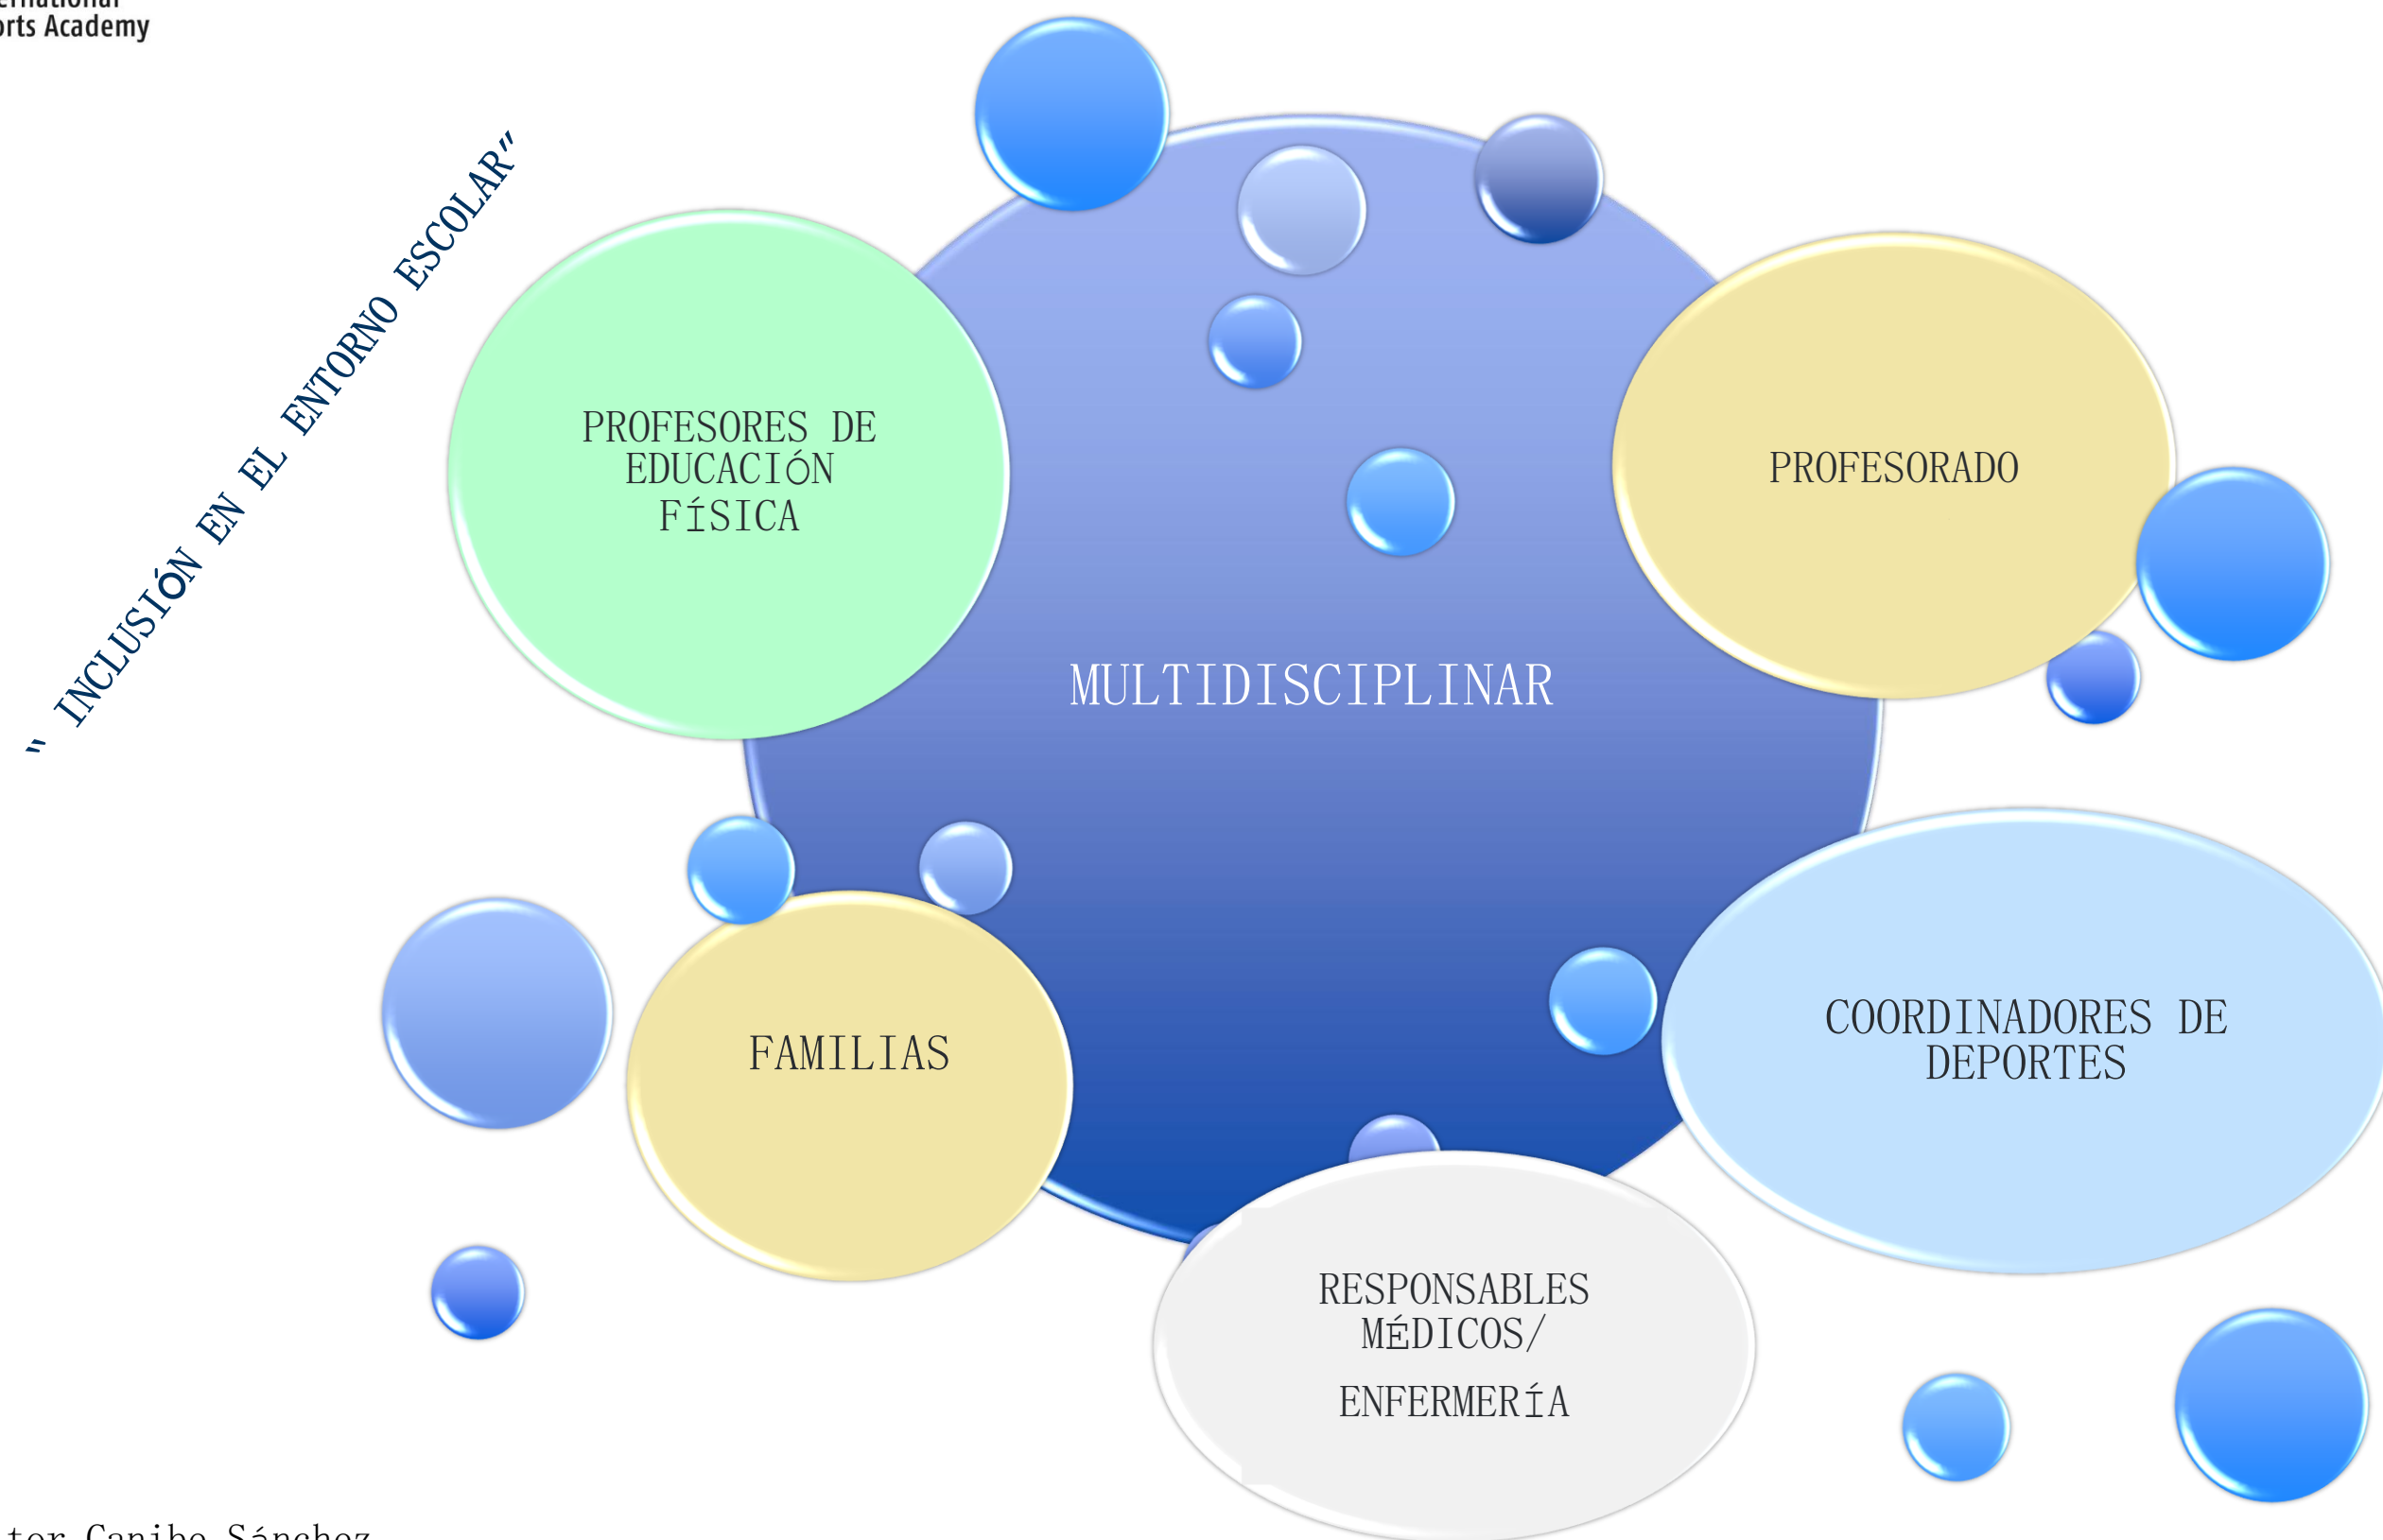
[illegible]ernational
orts Academy

" INCLUSIÓN EN EL ENTORNO ESCOLAR"

PROFESORES DE EDUCACIÓN FÍSICA

PROFESORADO

MULTIDISCIPLINAR

FAMILIAS

COORDINADORES DE DEPORTES

RESPONSABLES MÉDICOS/

ENFERMERÍA

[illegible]tor Canibe Sánchez